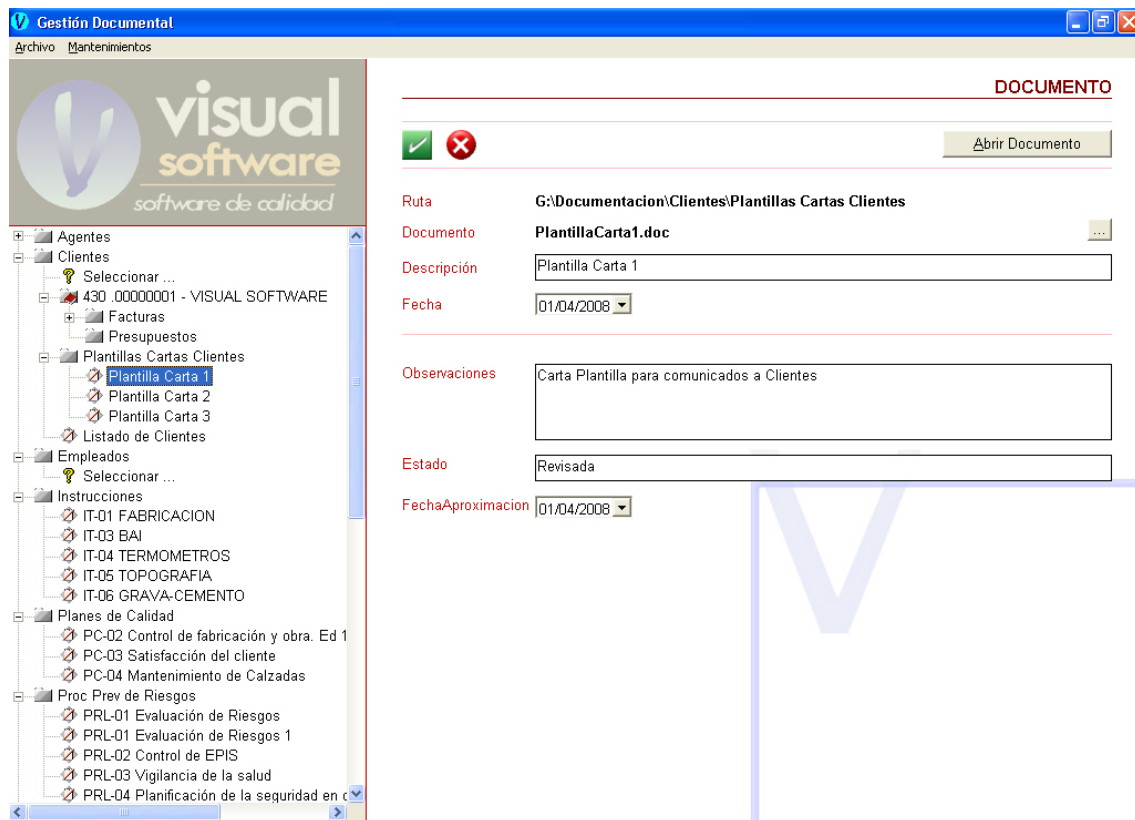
Gestión Documental

Archivo Mantenimientos

visual software
software de calidad

Agentes
Clientes
Seleccionar ...
430 .00000001 - VISUAL SOFTWARE
Facturas
Presupuestos
Plantillas Cartas Clientes
Plantilla Carta 1
Plantilla Carta 2
Plantilla Carta 3
Listado de Clientes
Empleados
Seleccionar ...
Instrucciones
IT-01 FABRICACION
IT-03 BAI
IT-04 TERMOMETROS
IT-05 TOPOGRAFIA
IT-06 GRAVA-CEMENTO
Planes de Calidad
PC-02 Control de fabricación y obra. Ed 1
PC-03 Satisfacción del cliente
PC-04 Mantenimiento de Calzadas
Proc Prev de Riesgos
PRL-01 Evaluación de Riesgos
PRL-01 Evaluación de Riesgos 1
PRL-02 Control de EPIS
PRL-03 Vigilancia de la salud
PRL-04 Planificación de la seguridad en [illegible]

DOCUMENTO

Abrir Documento

Ruta G:\Documentacion\Clientes\Plantillas Cartas Clientes
Documento PlantillaCarta1.doc ...
Descripción Plantilla Carta 1
Fecha 01/04/2008

Observaciones Carta Plantilla para comunicados a Clientes

Estado Revisada

FechaAproximacion 01/04/2008